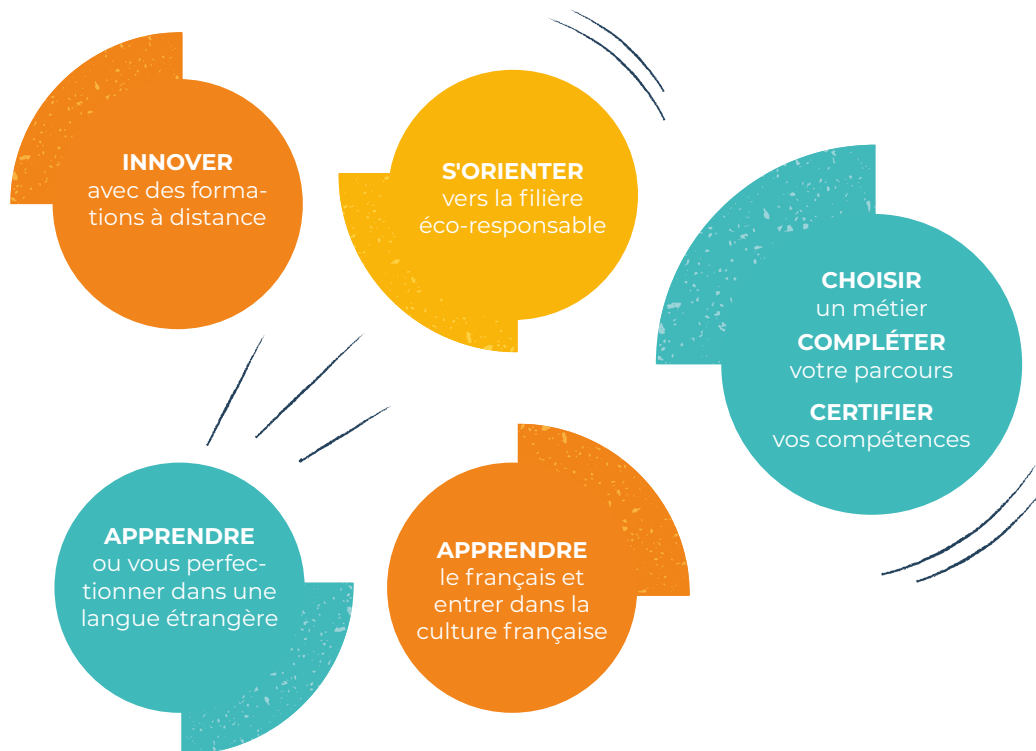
INNOVER
avec des formations à distance

S'ORIENTER
vers la filière éco-responsable

CHOISIR
un métier
COMPLÉTER
votre parcours
CERTIFIER
vos compétences

APPRENDRE
ou vous perfectionner dans une langue étrangère

APPRENDRE
le français et entrer dans la culture française